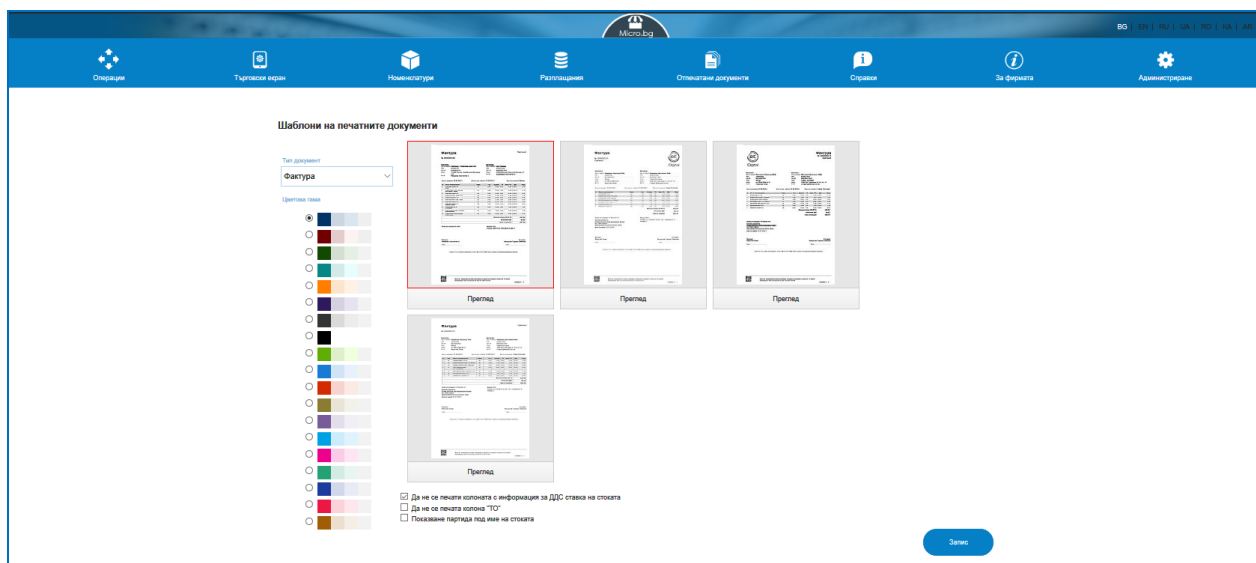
Micro.bg

BG | EN | RU | UA | RO | KA | AR

Операции
Търговски екран
Номенклатури
Разплащания
Отпечатани документи
Справки
За фирмата
Администриране

Шаблони на печатните документи

Тип документ
Фактура

Цветова гама

Преглед
Преглед
Преглед
Преглед

☑ Да не се печати колоната с информация за ДДС ставка на стоката
☐ Да не се печата колона "ТО"
☐ Показване партида под име на стоката

Запис